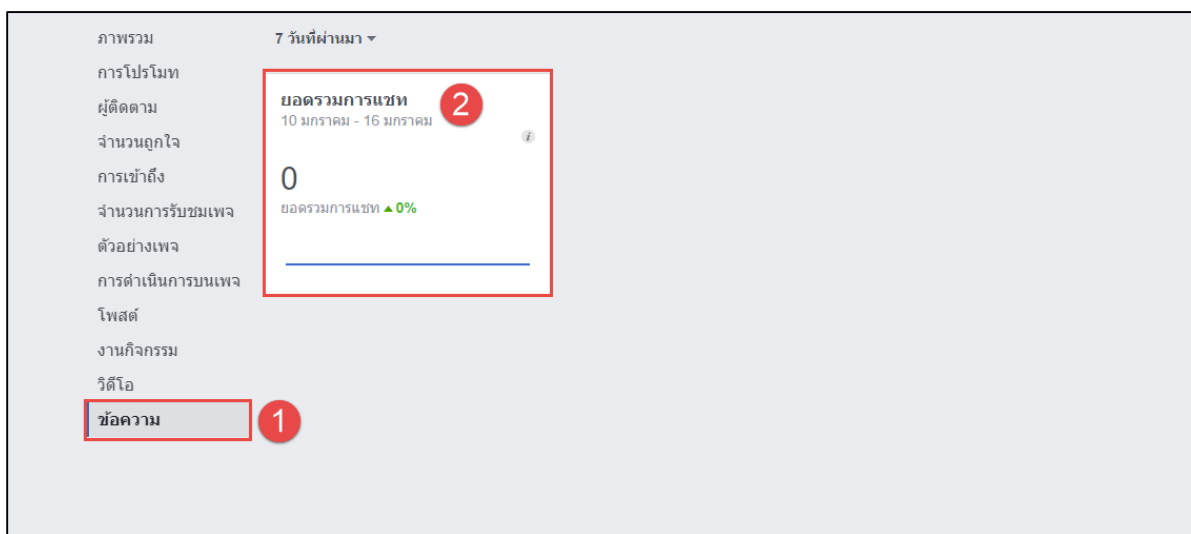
ภาพรวม
การโปรโมท
ผู้ติดตาม
จำนวนถูกใจ
การเข้าถึง
จำนวนการรับชมเพจ
ตัวอย่างเพจ
การดำเนินการบนเพจ
โพสต์
งานกิจกรรม
วิดีโอ
ข้อความ

1

7 วันที่ผ่านมา

ยอดรวมการแชท
10 มกราคม - 16 มกราคม

2

i

0
ยอดรวมการแชท ▲0%